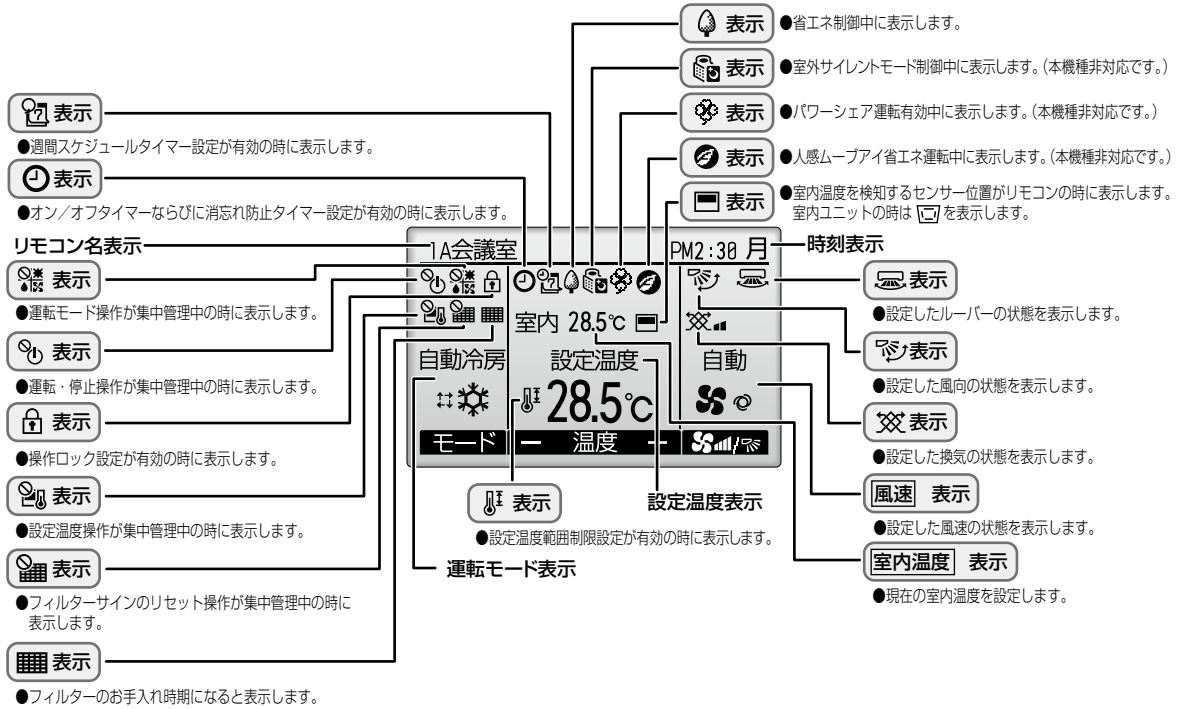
表示
●週間スケジュールタイマー設定が有効の時に表示します。

表示
●オン/オフタイマーならびに消忘れ防止タイマー設定が有効の時に表示します。

リモコン名表示

表示
●運転モード操作が集中管理中の時に表示します。

表示
●運転・停止操作が集中管理中の時に表示します。

表示
●操作ロック設定が有効の時に表示します。

表示
●設定温度操作が集中管理中の時に表示します。

表示
●フィルターサインのリセット操作が集中管理中の時に表示します。

表示
●フィルターのお手入れ時期になると表示します。

表示
●省エネ制御中に表示します。

表示
●室外サイレントモード制御中に表示します。(本機種非対応です。)

表示
●パワーシェア運転有効中に表示します。(本機種非対応です。)

表示
●人感ムーブアイ省エネ運転中に表示します。(本機種非対応です。)

表示
●室内温度を検知するセンサー位置がリモコンの時に表示します。室内ユニットの時は を表示します。

1A会議室
PM2:30 月
時刻表示
室内 28.5℃
自動冷房
設定温度
28.5℃
自動
モード ー 温度 ＋

表示
●設定したルーバーの状態を表示します。

表示
●設定した風向の状態を表示します。

表示
●設定した換気の状態を表示します。

風速 表示
●設定した風速の状態を表示します。

室内温度 表示
●現在の室内温度を設定します。

表示
●設定温度範囲制限設定が有効の時に表示します。

設定温度表示

運転モード表示